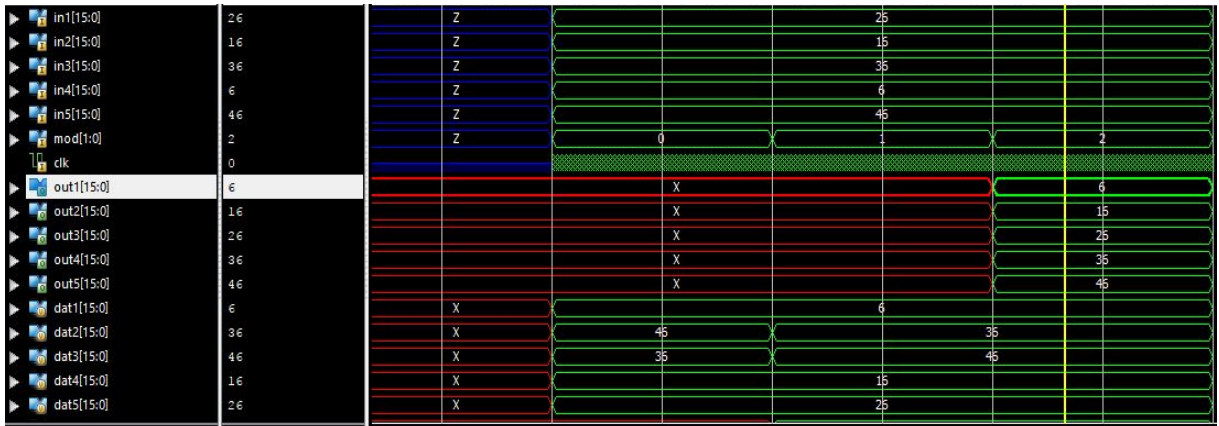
in1[15:0] 26 Z 26
in2[15:0] 16 Z 16
in3[15:0] 36 Z 36
in4[15:0] 6 Z 6
in5[15:0] 46 Z 46
mod[1:0] 2 Z 0 1 2
clk 0
out1[15:0] 6 X 6
out2[15:0] 16 X 16
out3[15:0] 26 X 26
out4[15:0] 36 X 36
out5[15:0] 46 X 46
dat1[15:0] 6 X 6
dat2[15:0] 36 X 46 36
dat3[15:0] 46 X 36 46
dat4[15:0] 16 X 16
dat5[15:0] 26 X 26